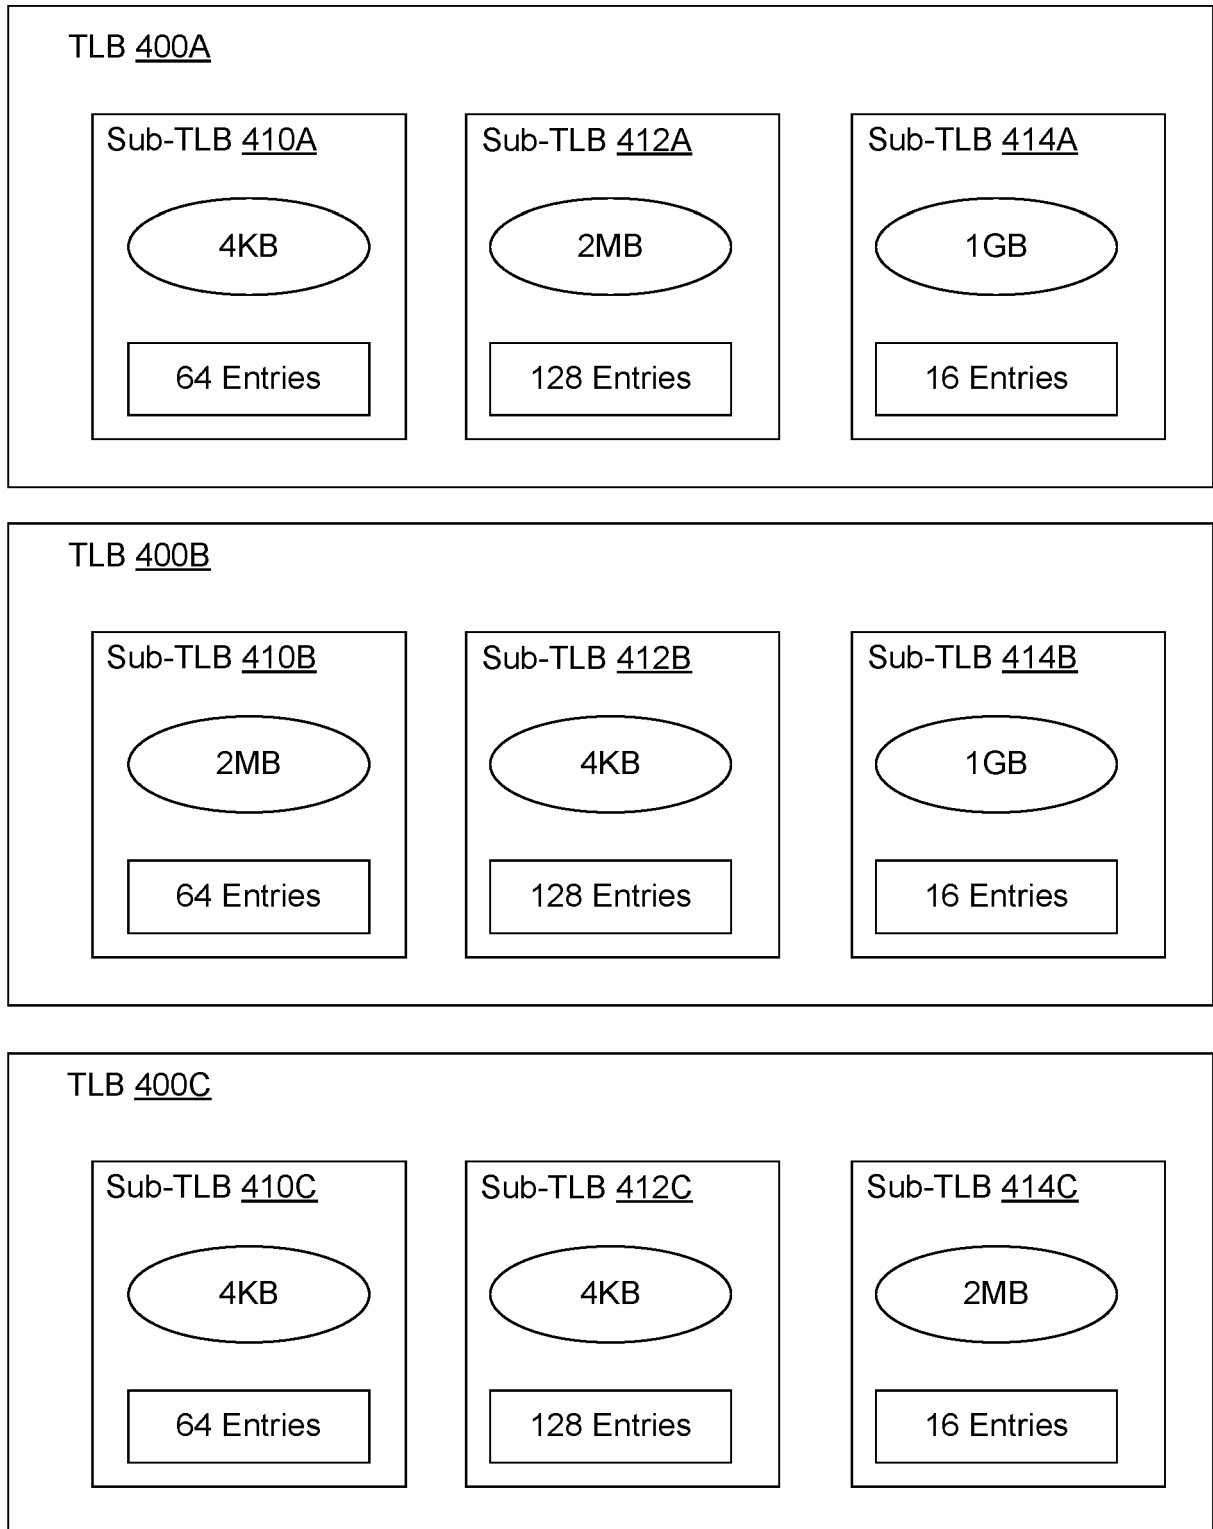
TLB 400A

Sub-TLB 410A
4KB
64 Entries

Sub-TLB 412A
2MB
128 Entries

Sub-TLB 414A
1GB
16 Entries

TLB 400B

Sub-TLB 410B
2MB
64 Entries

Sub-TLB 412B
4KB
128 Entries

Sub-TLB 414B
1GB
16 Entries

TLB 400C

Sub-TLB 410C
4KB
64 Entries

Sub-TLB 412C
4KB
128 Entries

Sub-TLB 414C
2MB
16 Entries